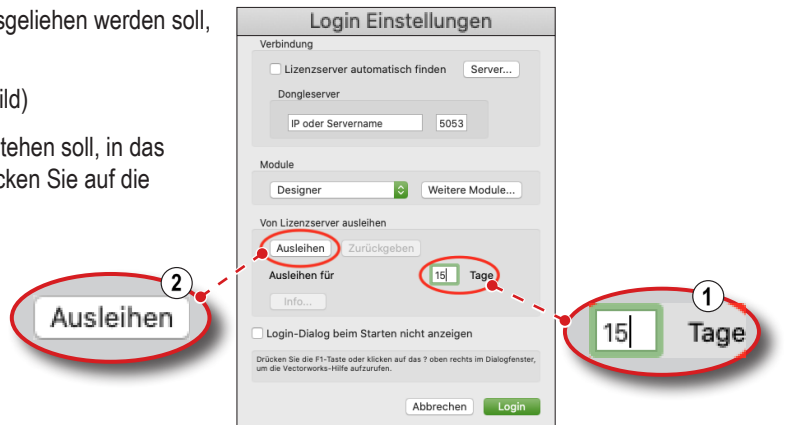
sgeliehen werden soll,

ild)

tehen soll, in das
cken Sie auf die

Login Einstellungen

Verbindung

Lizenzserver automatisch finden

Server...

Dongleserver

IP oder Servername

5053

Module

Designer

Weitere Module...

Von Lizenzserver ausleihen

Ausleihen

Zurückgeben

Ausleihen für

15

Tage

Info...

Login-Dialog beim Starten nicht anzeigen

Drücken Sie die F1-Taste oder klicken auf das ? oben rechts im Dialogfenster, um die Vectorworks-Hilfe aufzurufen.

Abbrechen

Login

2

Ausleihen

1

15

Tage